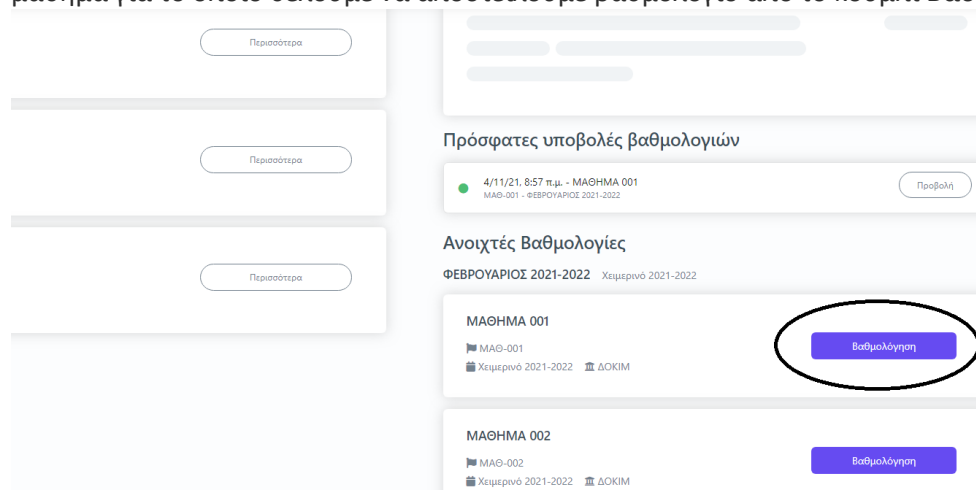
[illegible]

Περισσότερα

Περισσότερα

Περισσότερα

Πρόσφατες υποβολές βαθμολογιών

4/11/21, 8:57 π.μ. - ΜΑΘΗΜΑ 001
ΜΑΘ-001 - ΦΕΒΡΟΥΑΡΙΟΣ 2021-2022

Προβολή

Ανοιχτές Βαθμολογίες

ΦΕΒΡΟΥΑΡΙΟΣ 2021-2022 Χειμερινό 2021-2022

ΜΑΘΗΜΑ 001
ΜΑΘ-001
Χειμερινό 2021-2022 ΔΟΚΙΜ

Βαθμολόγηση

ΜΑΘΗΜΑ 002
ΜΑΘ-002
Χειμερινό 2021-2022 ΔΟΚΙΜ

Βαθμολόγηση